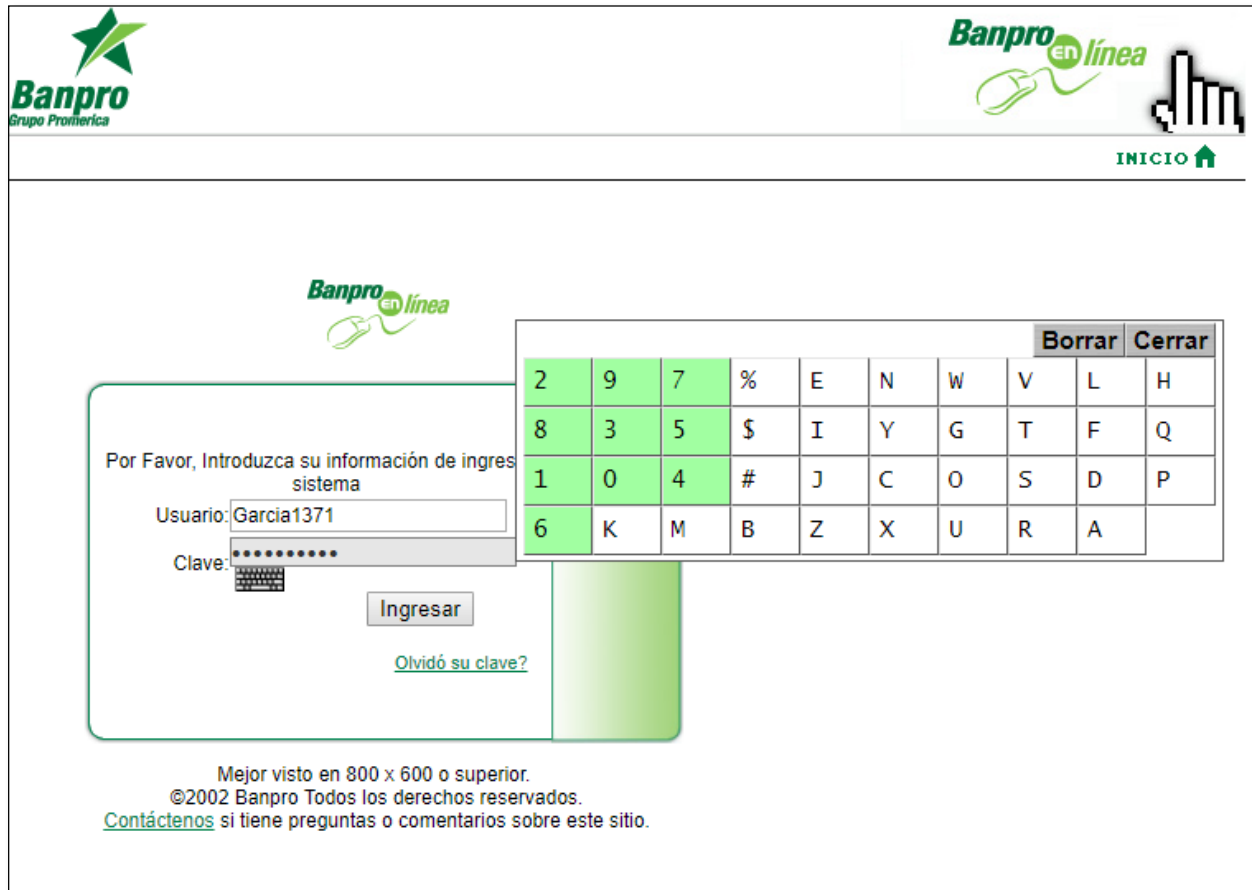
Banpro
Grupo Promerica

Banpro en línea

INICIO

Banpro en línea

Por Favor, Introduzca su información de ingres
sistema

Usuario: Garcia1371

Clave: ••••••••••

Ingresar

Olvidó su clave?

Borrar Cerrar

| 2 | 9 | 7 | % | E | N | W | V | L | H |
|---|---|---|---|---|---|---|---|---|---|
| 8 | 3 | 5 | $ | I | Y | G | T | F | Q |
| 1 | 0 | 4 | # | J | C | O | S | D | P |
| 6 | K | M | B | Z | X | U | R | A | |

Mejor visto en 800 x 600 o superior.
©2002 Banpro Todos los derechos reservados.
Contáctenos si tiene preguntas o comentarios sobre este sitio.